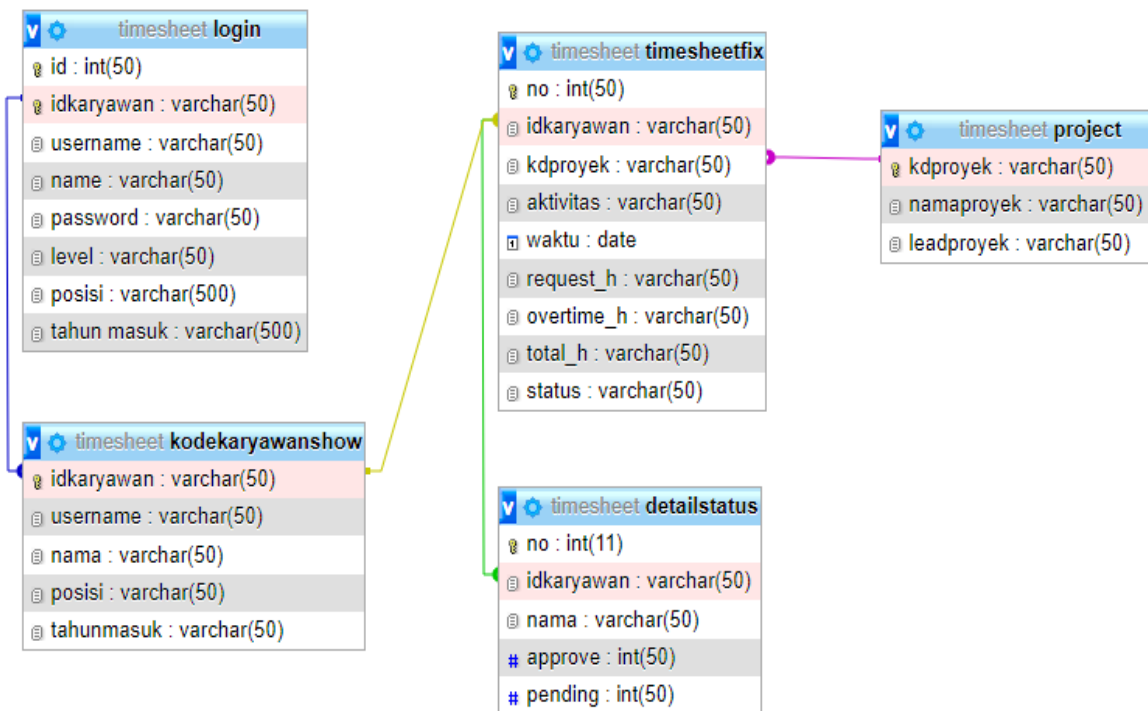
timesheet login
id : int(50)
idkaryawan : varchar(50)
username : varchar(50)
name : varchar(50)
password : varchar(50)
level : varchar(50)
posisi : varchar(500)
tahun masuk : varchar(500)

timesheet timesheetfix
no : int(50)
idkaryawan : varchar(50)
kdproyek : varchar(50)
aktivitas : varchar(50)
waktu : date
request_h : varchar(50)
overtime_h : varchar(50)
total_h : varchar(50)
status : varchar(50)

timesheet project
kdproyek : varchar(50)
namaproyek : varchar(50)
leadproyek : varchar(50)

timesheet kodekaryawanshow
idkaryawan : varchar(50)
username : varchar(50)
nama : varchar(50)
posisi : varchar(50)
tahunmasuk : varchar(50)

timesheet detailstatus
no : int(11)
idkaryawan : varchar(50)
nama : varchar(50)
approve : int(50)
pending : int(50)